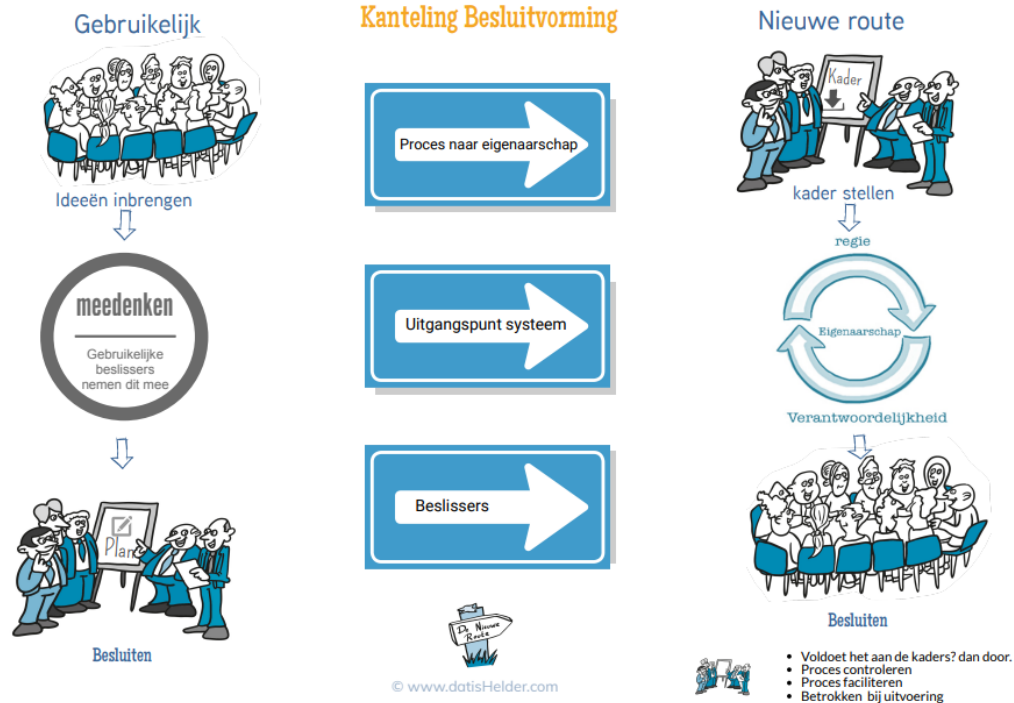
Gebruikelijk

Ideeën inbrengen

meedenken

Gebruikelijke beslissers nemen dit mee

Plan

Besluiten

Kanteling Besluitvorming

Proces naar eigenaarschap

Uitgangspunt systeem

Beslissers

De Nieuwe Route

© www.datisHelder.com

Nieuwe route

Kader

kader stellen

regie

Eigenaarschap

Verantwoordelijkheid

Besluiten

- Voldoet het aan de kaders? dan door.
- Proces controleren
- Proces faciliteren
- Betrokken bij uitvoering